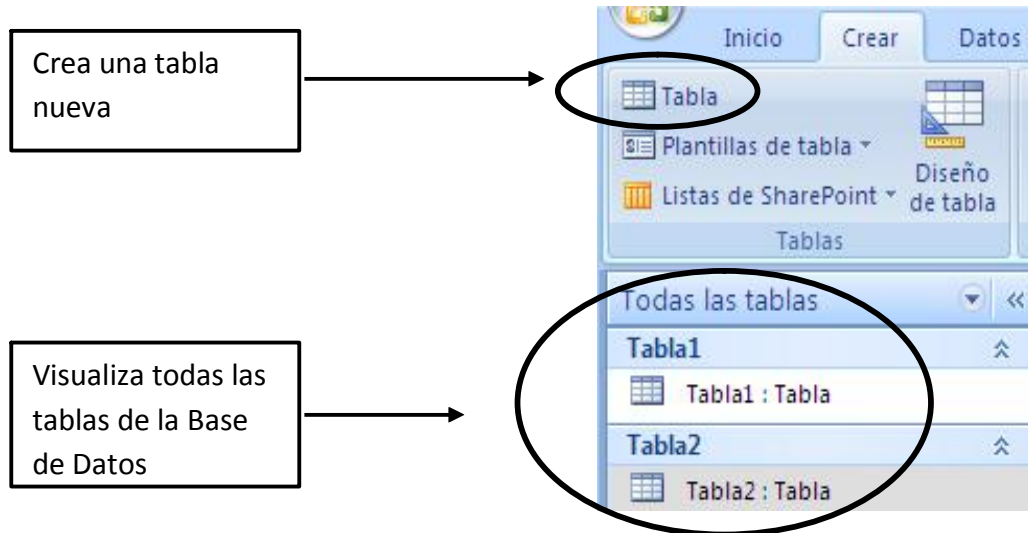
Crea una tabla nueva

Inicio
Crear
Datos

Tabla
Plantillas de tabla
Listas de SharePoint
Diseño de tabla
Tablas

Todas las tablas
Tabla1
Tabla1 : Tabla
Tabla2
Tabla2 : Tabla

Visualiza todas las tablas de la Base de Datos